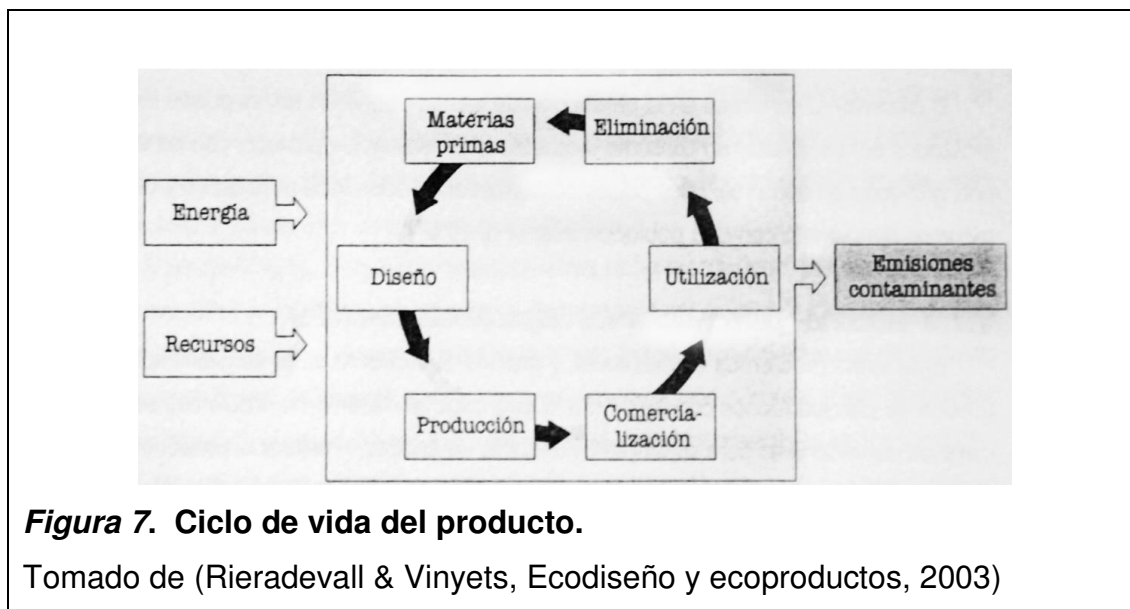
Materias primas

Eliminación

Energía

Diseño

Utilización

Emisiones contaminantes

Recursos

Producción

Comercialización

*Figura 7*. **Ciclo de vida del producto.**

Tomado de (Rieradevall & Vinyets, Ecodiseño y ecoproductos, 2003)